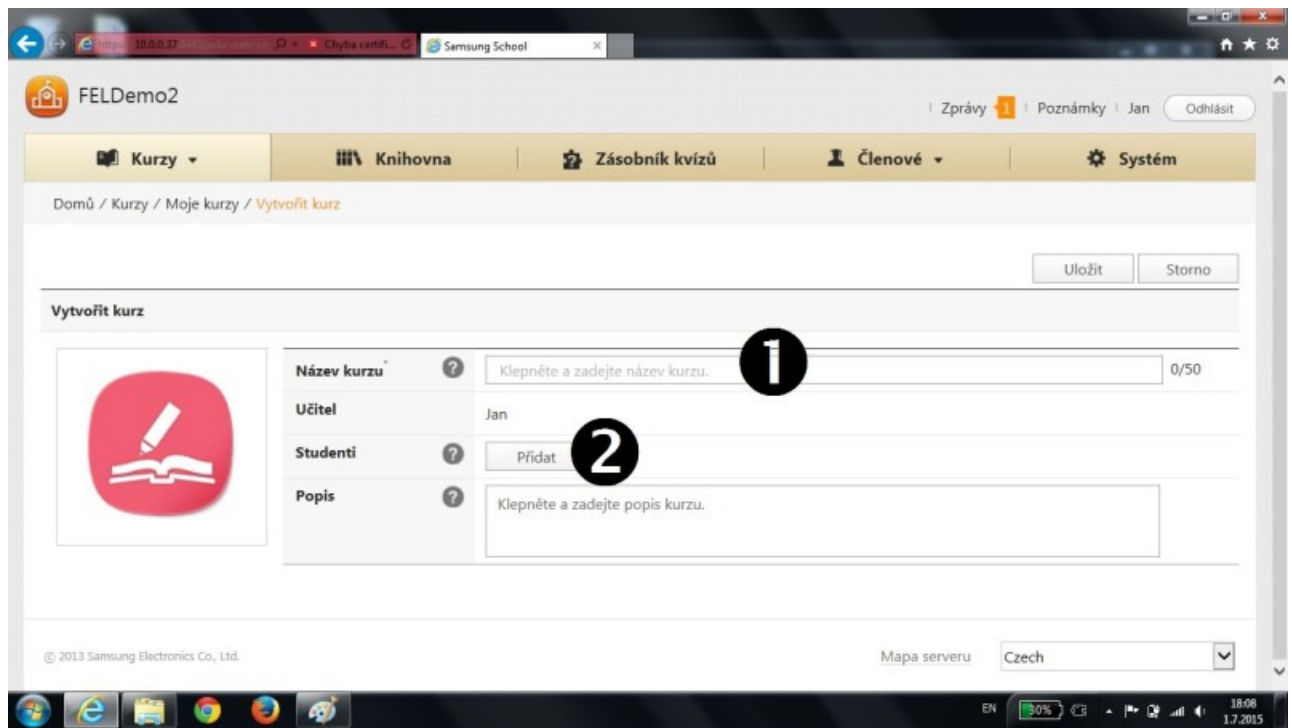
https://10.0.0.37 Chyba certifi... Samsung School

FELDemo2

Zprávy 1 | Poznámky | Jan Odhlásit

Kurzy ▾ | Knihovna | Zásobník kvízů | Členové ▾ | Systém

Domů / Kurzy / Moje kurzy / Vytvořit kurz

Uložit Storno

Vytvořit kurz

Název kurzu* Klepněte a zadejte název kurzu. 0/50

❶

Učitel Jan

Studenti Přidat

❷

Popis Klepněte a zadejte popis kurzu.

© 2013 Samsung Electronics Co., Ltd.

Mapa serveru Czech

EN 30% 18:08 1.7.2015